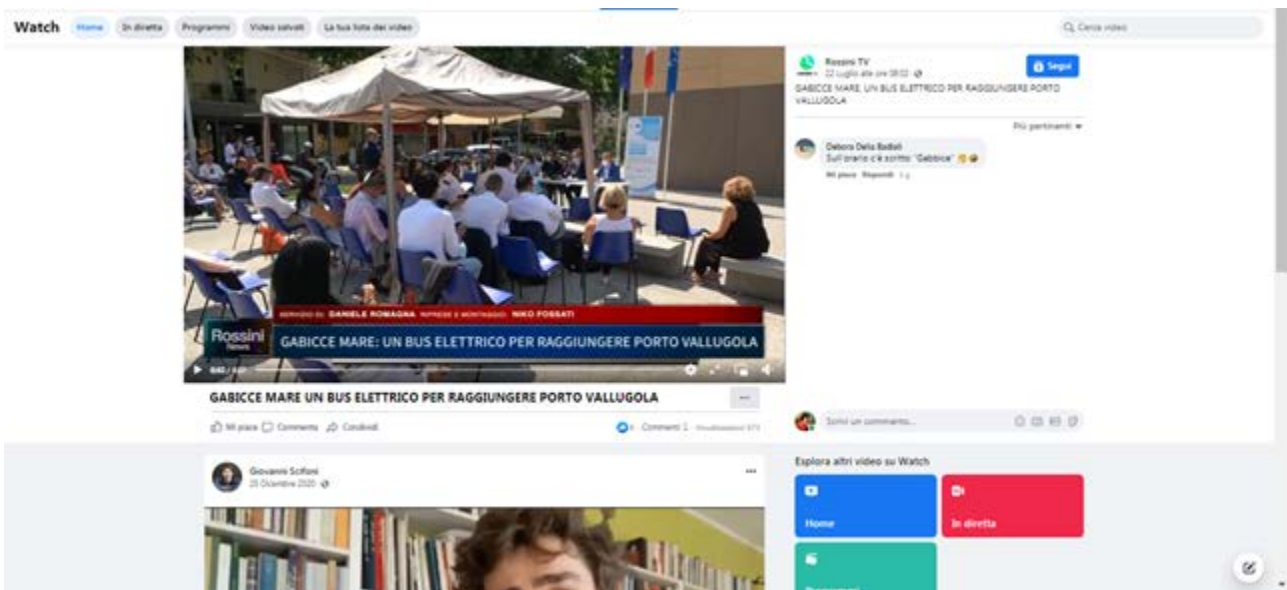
Watch Home In diretta Programmi Video salvati La tua lista dei video

Cerca video

SERVIZIO DI: DANIELE ROMAGNA RIPRESE E MONTAGGIO: NIKO FOSSATI

Rossini News

GABICCE MARE: UN BUS ELETTRICO PER RAGGIUNGERE PORTO VALLUGOLA

GABICCE MARE UN BUS ELETTRICO PER RAGGIUNGERE PORTO VALLUGOLA

Mi piace Commenta Condividi

1 Commenti: 1 Visualizzazioni: 573

Rossini TV
22 luglio alle ore 08:02
Segui

GABICCE MARE, UN BUS ELETTRICO PER RAGGIUNGERE PORTO VALLUGOLA

Più pertinenti

Debora Della Badioli
Sull'orario c'è scritto "Gabbice"
Mi piace Rispondi 1 g

Scrivi un commento...

Giovanni Scifoni
25 Dicembre 2020

Esplora altri video su Watch

Home

In diretta

Programmi